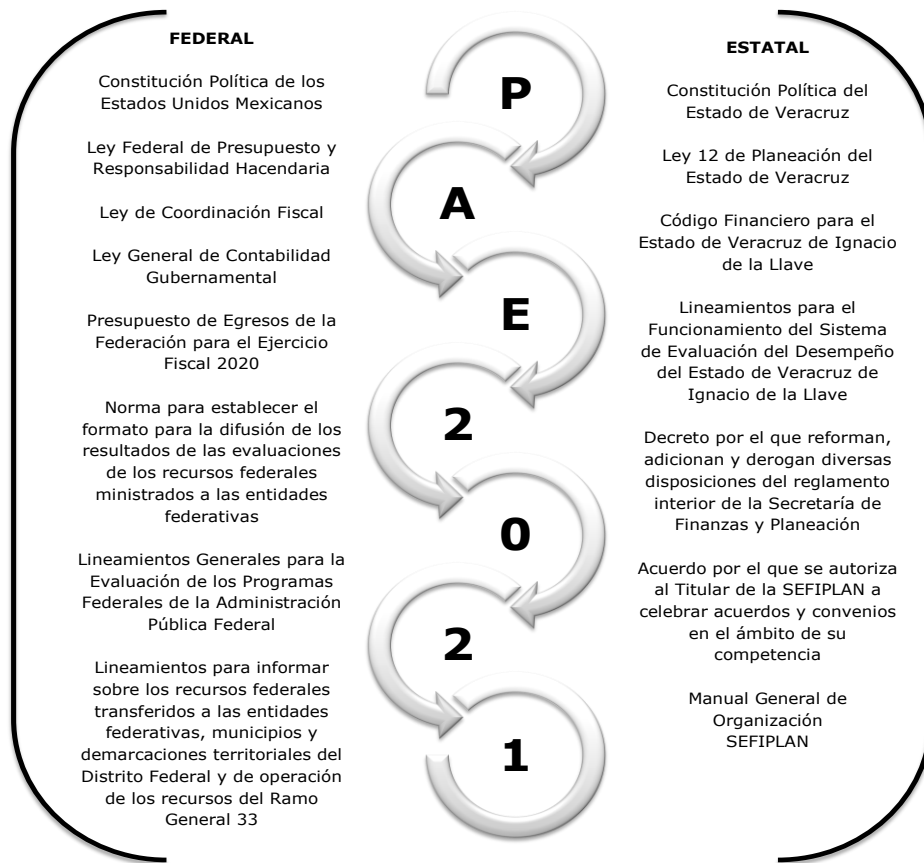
FEDERAL

Constitución Política de los Estados Unidos Mexicanos

Ley Federal de Presupuesto y Responsabilidad Hacendaria

Ley de Coordinación Fiscal

Ley General de Contabilidad Gubernamental

Presupuesto de Egresos de la Federación para el Ejercicio Fiscal 2020

Norma para establecer el formato para la difusión de los resultados de las evaluaciones de los recursos federales ministrados a las entidades federativas

Lineamientos Generales para la Evaluación de los Programas Federales de la Administración Pública Federal

Lineamientos para informar sobre los recursos federales transferidos a las entidades federativas, municipios y demarcaciones territoriales del Distrito Federal y de operación de los recursos del Ramo General 33

P

A

E

2

0

2

1

ESTATAL

Constitución Política del Estado de Veracruz

Ley 12 de Planeación del Estado de Veracruz

Código Financiero para el Estado de Veracruz de Ignacio de la Llave

Lineamientos para el Funcionamiento del Sistema de Evaluación del Desempeño del Estado de Veracruz de Ignacio de la Llave

Decreto por el que reforman, adicionan y derogan diversas disposiciones del reglamento interior de la Secretaría de Finanzas y Planeación

Acuerdo por el que se autoriza al Titular de la SEFIPLAN a celebrar acuerdos y convenios en el ámbito de su competencia

Manual General de Organización SEFIPLAN